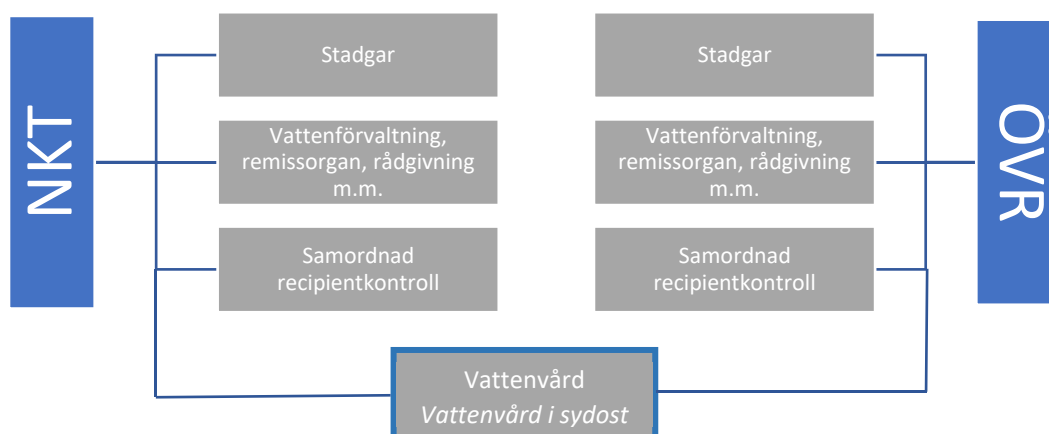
NKT

Stadgar

Vattenförvaltning, remissorgan, rådgivning m.m.

Samordnad recipientkontroll

Stadgar

Vattenförvaltning, remissorgan, rådgivning m.m.

Samordnad recipientkontroll

ÖVR

Vattenvård
*Vattenvård i sydost*